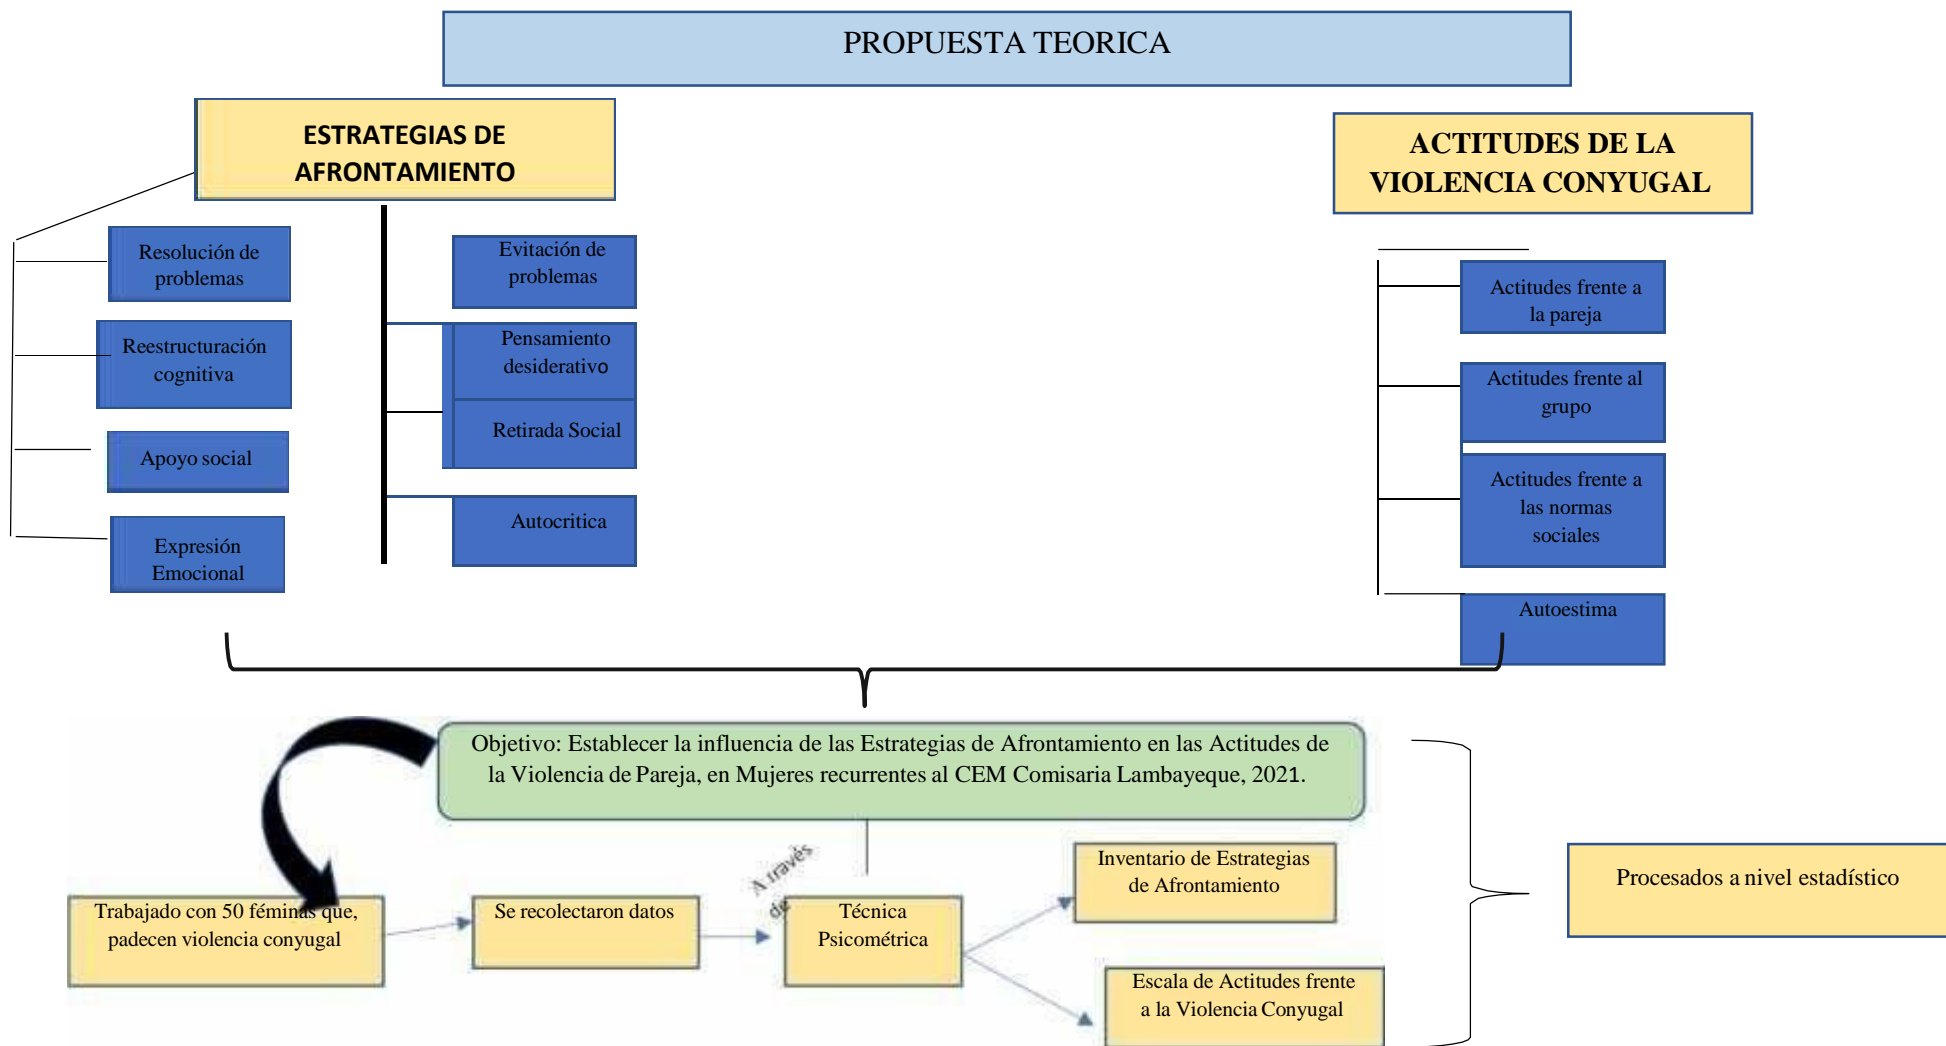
PROPUESTA TEORICA

ESTRATEGIAS DE AFRONTAMIENTO

Resolución de problemas

Reestructuración cognitiva

Apoyo social

Expresión Emocional

Evitación de problemas

Pensamiento desiderativo

Retirada Social

Autocritica

ACTITUDES DE LA VIOLENCIA CONYUGAL

Actitudes frente a la pareja

Actitudes frente al grupo

Actitudes frente a las normas sociales

Autoestima

Objetivo: Establecer la influencia de las Estrategias de Afrontamiento en las Actitudes de la Violencia de Pareja, en Mujeres recurrentes al CEM Comisaria Lambayeque, 2021.

Trabajado con 50 féminas que, padecen violencia conyugal

Se recolectaron datos

A través de

Técnica Psicométrica

Inventario de Estrategias de Afrontamiento

Escala de Actitudes frente a la Violencia Conyugal

Procesados a nivel estadístico